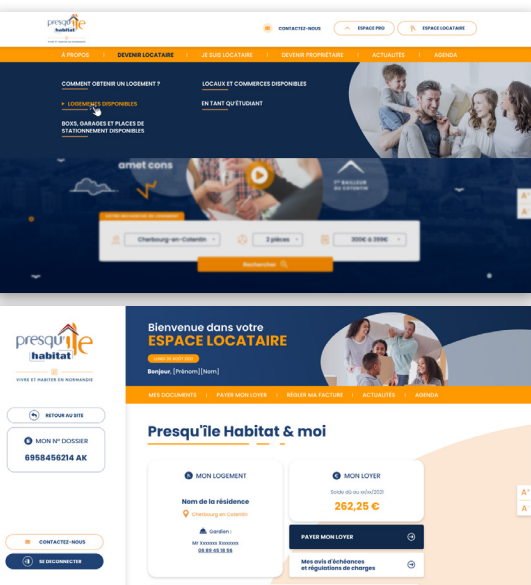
Presqu'île habitat

CONTACTEZ-NOUS

ESPACE PRO

ESPACE LOCATAIRE

À PROPOS

DEVENIR LOCATAIRE

JE SUIS LOCATAIRE

DEVENIR PROPRIÉTAIRE

ACTUALITÉS

AGENDA

COMMENT OBTENIR UN LOGEMENT ?

LOGEMENTS DISPONIBLES

BOXS, GARAGES ET PLACES DE STATIONNEMENT DISPONIBLES

LOCAUX ET COMMERCES DISPONIBLES

EN TANT QU'ÉTUDIANT

arnet cons

1er BAILLEUR DU COTENTIN

Cherbourg-en-Cotentin

2 pièces

200€ à 399€

Rechercher

A+

A-

Presqu'île habitat

VIVRE ET HABITER EN NORMANDIE

RETOUR AU SITE

MON N° DOSSIER

6958456214 AK

CONTACTEZ-NOUS

SE DÉCONNECTER

Bienvenue dans votre

ESPACE LOCATAIRE

Bonjour, [Prénom] [Nom]

MES DOCUMENTS

PAYER MON LOYER

RÉGLER MA FACTURE

ACTUALITÉS

AGENDA

Presqu'île Habitat & moi

MON LOGEMENT

Nom de la résidence

Cherbourg-en-Cotentin

Gardien :

Mr Xxxxxxx Xxxxxxxx

09 89 65 16 56

MON LOYER

Solde dû au xx/xx/2021

262,25 €

PAYER MON LOYER

Mes avis d'échéances et régulations de charges

A+

A-